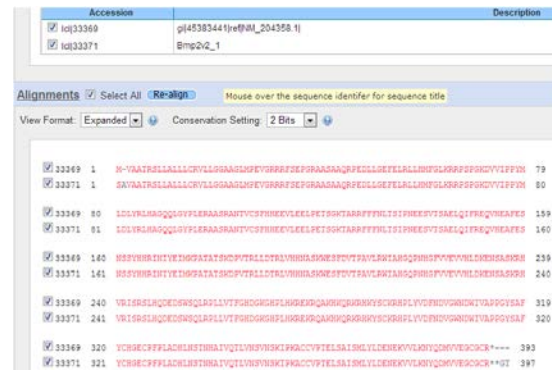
| Accession | Description |
|---|---|
| lcl\|33369 | gi\|45383441\|ref\|NM_204358.1\| |
| lcl\|33371 | Bmp2v2_1 |

Alignments Select All Re-align Mouse over the sequence identifer for sequence title

View Format: Expanded Conservation Setting: 2 Bits

33369 1 M-VAATRSLLALLLCRVLLGGAASLMPEVGRRRFSEPGRAASAAQRPEDLLGEFELALLHMFGLKRRPSPGKDVVIPPYM 79
33371 1 SAVAATRSLLALLLCRVLLGGAASLMPEVGRRRFSEPGRAASAAQRPEDLLGEFELALLHMFGLKRRPSPGKDVVIPPYM 80

33369 80 LDLYRLHAGQQLGYPLERAASRANTVCSFHHEEVLEELPETSGKTARRFFFNLTSIPNEESVTSAELQIFREQVHEAFES 159
33371 81 LDLYRLHAGQQLGYPLERAASRANTVCSFHHEEVLEELPETSGKTARRFFFNLTSIPNEESVTSAELQIFREQVHEAFES 160

33369 160 NSSYHHRINIYEIMKPATATSKDPVTRLLDTRLVHHNASKWESFDVTPAVLRWIAHGQPNHGFVVEVVHLDKENSASKRH 239
33371 161 NSSYHHRINIYEIMKPATATSKDPVTRLLDTRLVHHNASKWESFDVTPAVLRWIAHGQPNHGFVVEVVHLDKENSASKRH 240

33369 240 VRISRSLHQDEDSWSQLRPLLVTFGHDGKGHPLHKREKRQAKHKQRKRHKYSCKRHPLYVDFNDVGWNDWIVAPPGYSAF 319
33371 241 VRISRSLHQDEDSWSQLRPLLVTFGHDGKGHPLHKREKRQAKHKQRKRHKYSCKRHPLYVDFNDVGWNDWIVAPPGYSAF 320

33369 320 YCHGECPFPLADHLNSTNHAIVQTLVNSVNSKIPKACCVPTELSAISMLYLDENEKVVLKNYQDMVVEGCGCR*--- 393
33371 321 YCHGECPFPLADHLNSTNHAIVQTLVNSVNSKIPKACCVPTELSAISMLYLDENEKVVLKNYQDMVVEGCGCR**GT 397